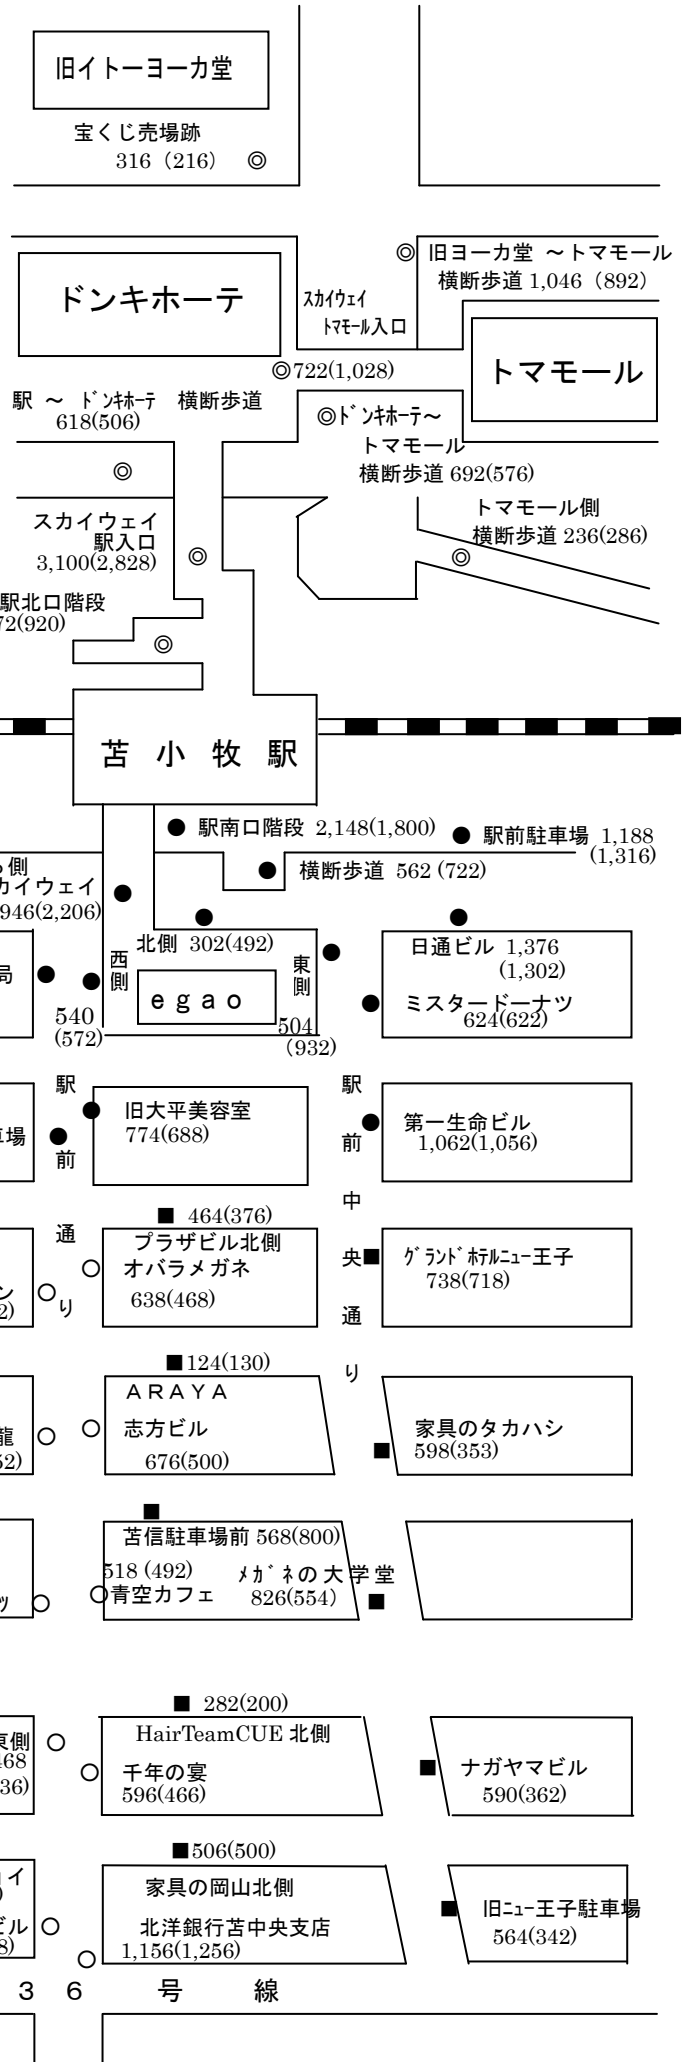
旧イトーヨーカ堂

宝くじ売場跡
316（216）

旧ヨーカ堂 ～トマモール
横断歩道 1,046（892）

ドンキホーテ

ｽｶｲｳｪｲ
ﾄﾏﾓｰﾙ入口

722(1,028)

トマモール

駅 ～ ﾄﾞﾝｷﾎｰﾃ 横断歩道
618(506)

ﾄﾞﾝｷﾎｰﾃ～
トマモール
横断歩道 692(576)

トマモール側
横断歩道 236(286)

スカイウェイ
駅入口
3,100(2,828)

駅北口階段
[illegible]72(920)

苫 小 牧 駅

駅南口階段 2,148(1,800)

駅前駐車場 1,188
(1,316)

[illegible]側
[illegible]カイウェイ
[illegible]946(2,206)

横断歩道 562 (722)

北側 302(492)

西
側

東
側

egao

540
(572)

504
(932)

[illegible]局

日通ビル 1,376
(1,302)

ミスタードーナツ
624(622)

駅
前
通
り

旧大平美容室
774(688)

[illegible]場

駅
前
中
央
通
り

第一生命ビル
1,062(1,056)

464(376)

プラザビル北側
オバラメガネ
638(468)

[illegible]ン
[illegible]2)

ｸﾞﾗﾝﾄﾞﾎﾃﾙﾆｭｰ王子
738(718)

124(130)

ARAYA
志方ビル
676(500)

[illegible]龍
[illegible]62)

家具のタカハシ
598(353)

苫信駐車場前 568(800)

518 (492)
青空カフェ

ﾒｶﾞﾈの大学堂
826(554)

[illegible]ツ

282(200)

HairTeamCUE 北側
千年の宴
596(466)

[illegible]東側
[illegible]468
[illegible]36)

ナガヤマビル
590(362)

506(500)

家具の岡山北側
北洋銀行苫中央支店
1,156(1,256)

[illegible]イ
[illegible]ビル
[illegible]8)

旧ﾆｭｰ王子駐車場
564(342)

3 6 号 線